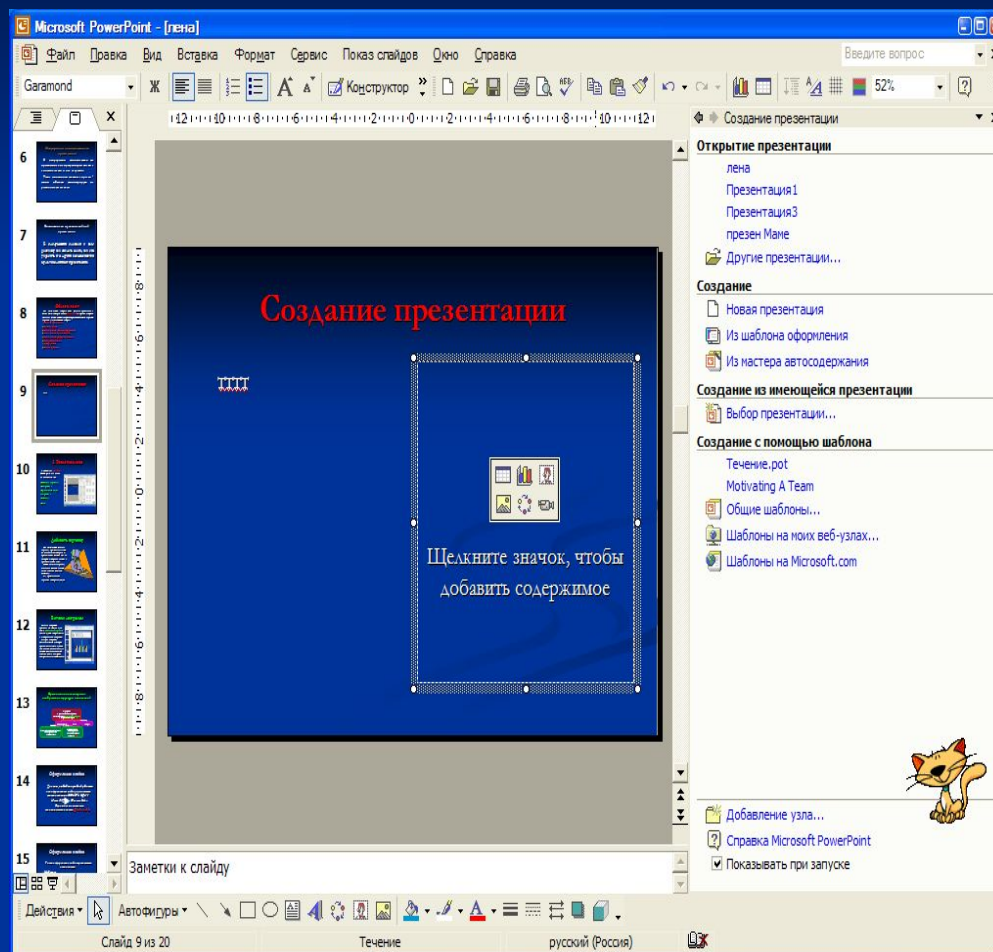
Microsoft PowerPoint - [лена]

Файл Правка Вид Вставка Формат Сервис Показ слайдов Окно Справка

Введите вопрос

Garamond

Ж

Конструктор

52%

6

7

8

9

10

11

12

13

14

15

Создание презентации

ТТТТ

Щелкните значок, чтобы добавить содержимое

Заметки к слайду

Создание презентации

Открытие презентации

лена

Презентация1

Презентация3

презен Маме

Другие презентации...

Создание

Новая презентация

Из шаблона оформления

Из мастера автосодержания

Создание из имеющейся презентации

Выбор презентации...

Создание с помощью шаблона

Течение.pot

Motivating A Team

Общие шаблоны...

Шаблоны на моих веб-узлах...

Шаблоны на Microsoft.com

Добавление узла...

Справка Microsoft PowerPoint

Показывать при запуске

Действия

Автофигуры

Слайд 9 из 20

Течение

русский (Россия)